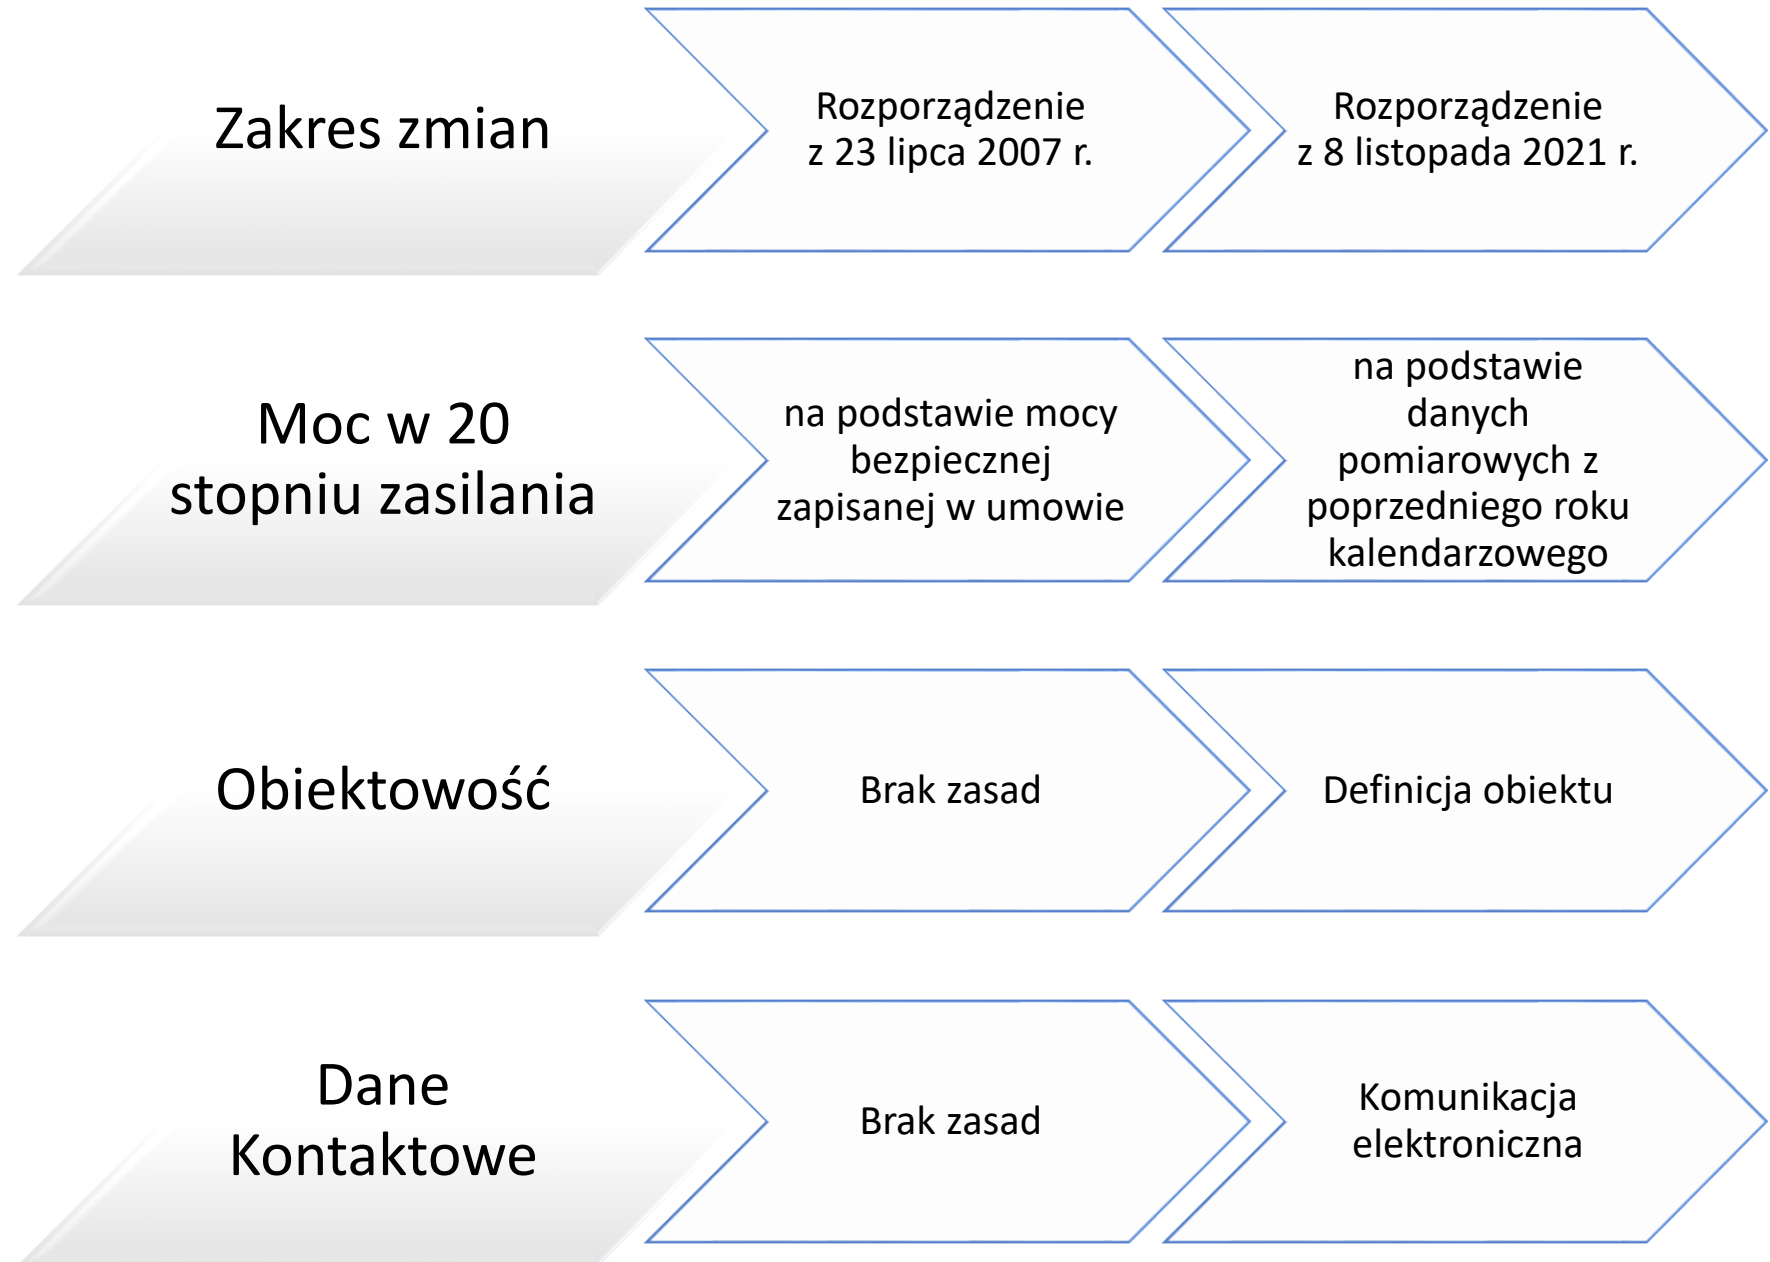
Zakres zmian

Rozporządzenie z 23 lipca 2007 r.

Rozporządzenie z 8 listopada 2021 r.

Moc w 20 stopniu zasilania

na podstawie mocy bezpiecznej zapisanej w umowie

na podstawie danych pomiarowych z poprzedniego roku kalendarzowego

Obiektowość

Brak zasad

Definicja obiektu

Dane Kontaktowe

Brak zasad

Komunikacja elektroniczna